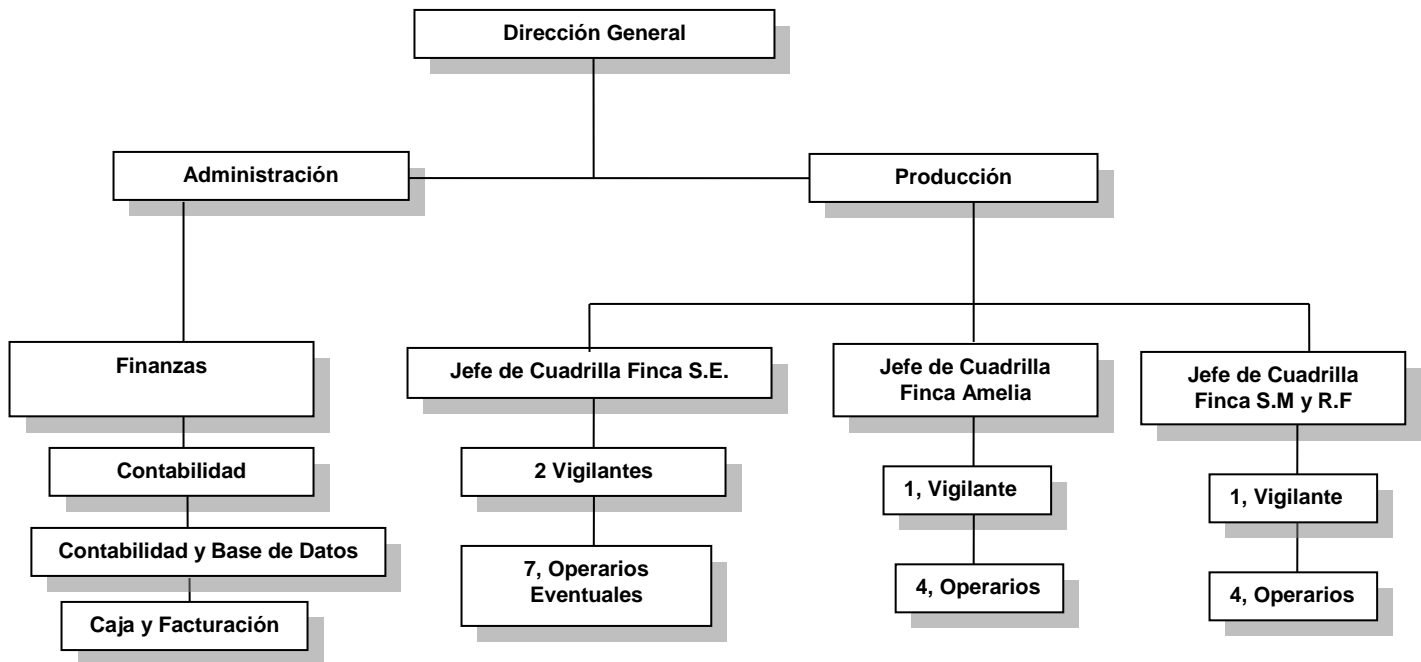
Dirección General

Administración

Producción

Finanzas

Contabilidad

Contabilidad y Base de Datos

Caja y Facturación

Jefe de Cuadrilla Finca S.E.

2 Vigilantes

7, Operarios Eventuales

Jefe de Cuadrilla Finca Amelia

1, Vigilante

4, Operarios

Jefe de Cuadrilla Finca S.M y R.F

1, Vigilante

4, Operarios